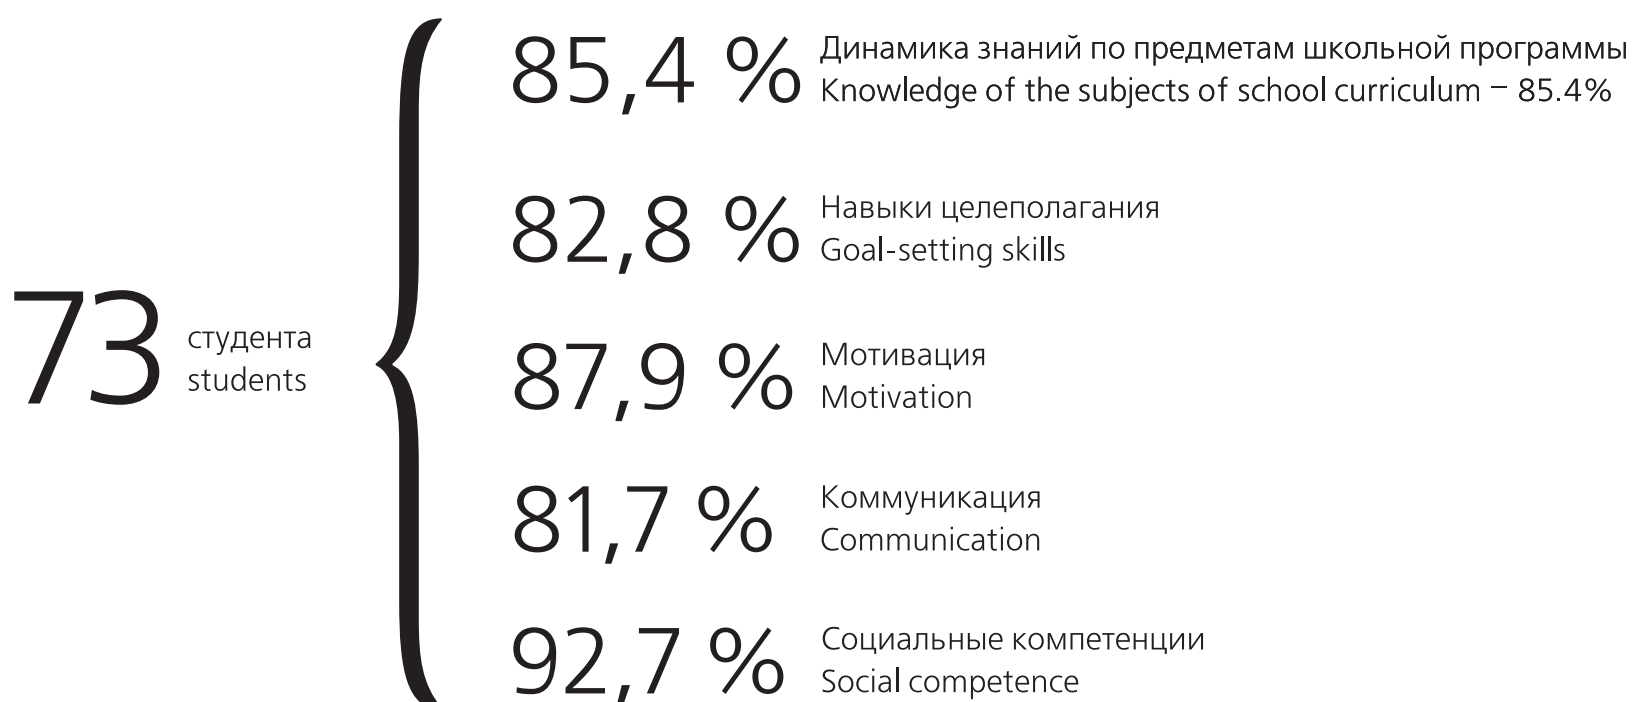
73 студента students

85,4 % Динамика знаний по предметам школьной программы
Knowledge of the subjects of school curriculum – 85.4%

82,8 % Навыки целеполагания
Goal-setting skills

87,9 % Мотивация
Motivation

81,7 % Коммуникация
Communication

92,7 % Социальные компетенции
Social competence